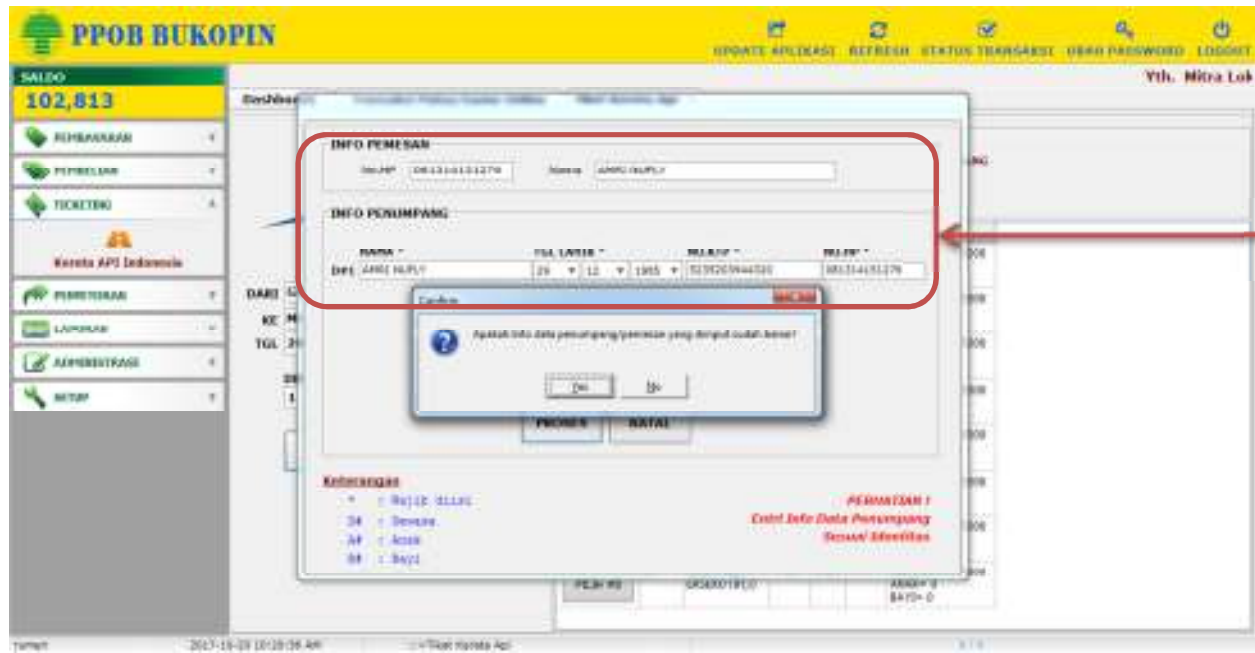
PPOB BUKOPIN

UPDATE APLIKASI REFRESH STATUS TRANSAKSI UBAH PASSWORD LOGOUT

SALDO
102,813

Yth. Mitra Lok

PEMBAYARAN
PEMBELIAN
TICKETING
Kereta API Indonesia
PEMESANAN
LAPORAN
ADMINISTRASI
SETUP

Dashboard

INFO PEMESAN
No.HP 081314151279 Nama AMRI NUFLY

INFO PENUMPANG
NAMA * TGL LAHIR * NO.KTP * NO.HP *
D#1 AMRI NUFLY 29 12 1965 5239205944320 081314151279

DARI
KE
TGL

Apakah info data penumpang/pemesan yang diinput sudah benar?

Yes No

PROSES BATAL

Keterangan
* : Wajib diisi
D# : Dewasa
A# : Anak
B# : Bayi

PERHATIAN !
Entri Info Data Penumpang
Sesuai Identitas

PILIH KE

ANAK= 0
BAYI= 0

2017-10-29 10:28:36 AM